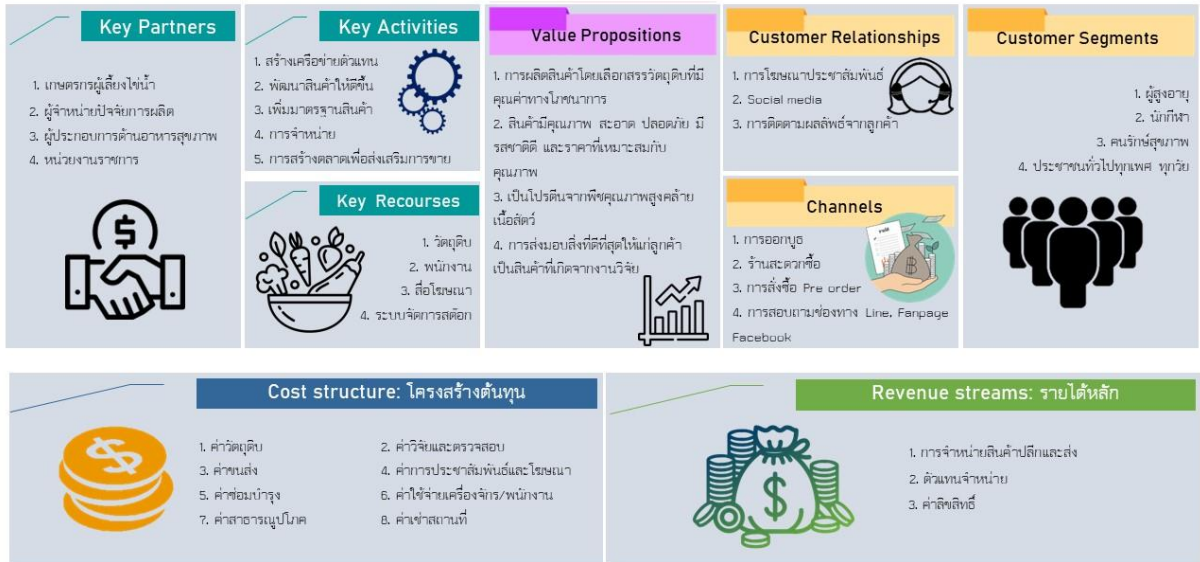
Key Partners

1. เกษตรกรผู้เลี้ยงไข่น้ำ
2. ผู้จำหน่ายปัจจัยการผลิต
3. ผู้ประกอบการด้านอาหารสุขภาพ
4. หน่วยงานราชการ

Key Activities

1. สร้างเครือข่ายตัวแทน
2. พัฒนาสินค้าให้ดีขึ้น
3. เพิ่มมาตรฐานสินค้า
4. การจำหน่าย
5. การสร้างตลาดเพื่อส่งเสริมการขาย

Key Recourses

1. วัตถุดิบ
2. พนักงาน
3. สื่อโฆษณา
4. ระบบจัดการสต๊อก

Value Propositions

1. การผลิตสินค้าโดยเลือกสรรวัตถุดิบที่มีคุณค่าทางโภชนาการ
2. สินค้ามีคุณภาพ สะอาด ปลอดภัย มีรสชาติดี และราคาที่เหมาะสมกับคุณภาพ
3. เป็นโปรตีนจากพืชคุณภาพสูงคล้ายเนื้อสัตว์
4. การส่งมอบสิ่งที่ดีที่สุดให้แก่ลูกค้าเป็นสินค้าที่เกิดจากงานวิจัย

Customer Relationships

1. การโฆษณาประชาสัมพันธ์
2. Social media
3. การติดตามผลลัพธ์จากลูกค้า

Channels

1. การออกบูธ
2. ร้านสะดวกซื้อ
3. การสั่งซื้อ Pre order
4. การสอบถามช่องทาง Line, Fanpage Facebook

Customer Segments

1. ผู้สูงอายุ
2. นักกีฬา
3. คนรักษ์สุขภาพ
4. ประชาชนทั่วไปทุกเพศ ทุกวัย

Cost structure: โครงสร้างต้นทุน

1. ค่าวัตถุดิบ
2. ค่าวิจัยและตรวจสอบ
3. ค่าขนส่ง
4. ค่าการประชาสัมพันธ์และโฆษณา
5. ค่าซ่อมบำรุง
6. ค่าใช้จ่ายเครื่องจักร/พนักงาน
7. ค่าสาธารณูปโภค
8. ค่าเช่าสถานที่

Revenue streams: รายได้หลัก

1. การจำหน่ายสินค้าปลีกและส่ง
2. ตัวแทนจำหน่าย
3. ค่าลิขสิทธิ์